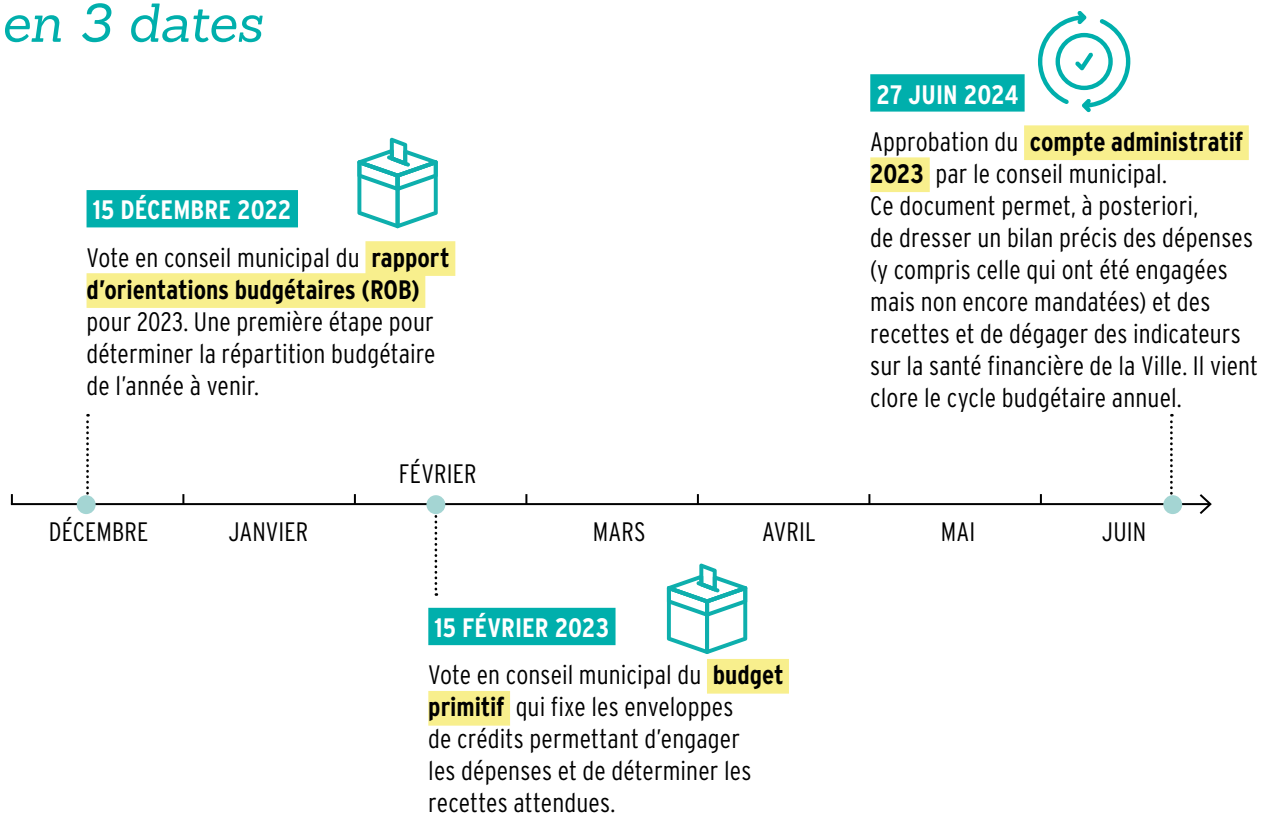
en 3 dates

15 DÉCEMBRE 2022

Vote en conseil municipal du **rapport d'orientations budgétaires (ROB)** pour 2023. Une première étape pour déterminer la répartition budgétaire de l'année à venir.

27 JUIN 2024

Approbation du **compte administratif 2023** par le conseil municipal. Ce document permet, à posteriori, de dresser un bilan précis des dépenses (y compris celle qui ont été engagées mais non encore mandatées) et des recettes et de dégager des indicateurs sur la santé financière de la Ville. Il vient clore le cycle budgétaire annuel.

DÉCEMBRE JANVIER FÉVRIER MARS AVRIL MAI JUIN

15 FÉVRIER 2023

Vote en conseil municipal du **budget primitif** qui fixe les enveloppes de crédits permettant d'engager les dépenses et de déterminer les recettes attendues.